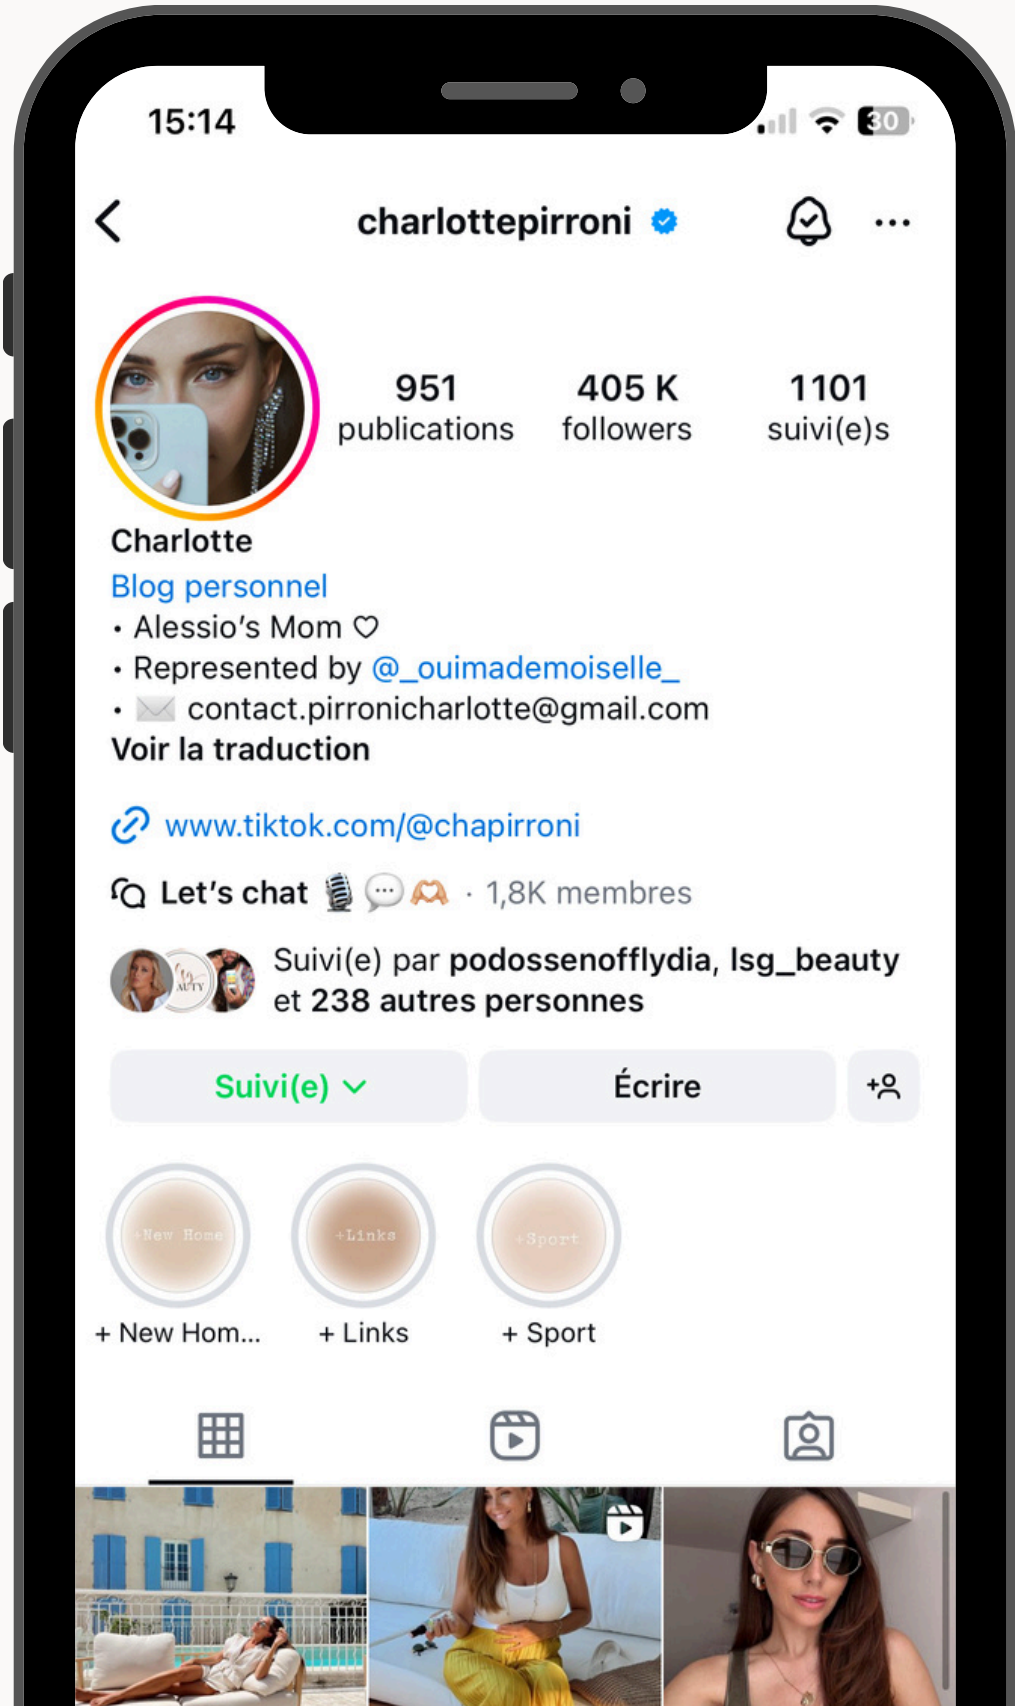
15:14

30

charlottepirroni

951 publications

405 K followers

1101 suivi(e)s

Charlotte
Blog personnel
• Alessio's Mom ♡
• Represented by @_ouimademoiselle_
• ✉️ contact.pirronicharlotte@gmail.com
Voir la traduction

www.tiktok.com/@chapirroni

Let's chat 🎙️💬🫶 · 1,8K membres

Suivi(e) par podossenofflydia, lsg_beauty et 238 autres personnes

Suivi(e)

Écrire

+New Home
+ New Hom...

+Links
+ Links

+Sport
+ Sport